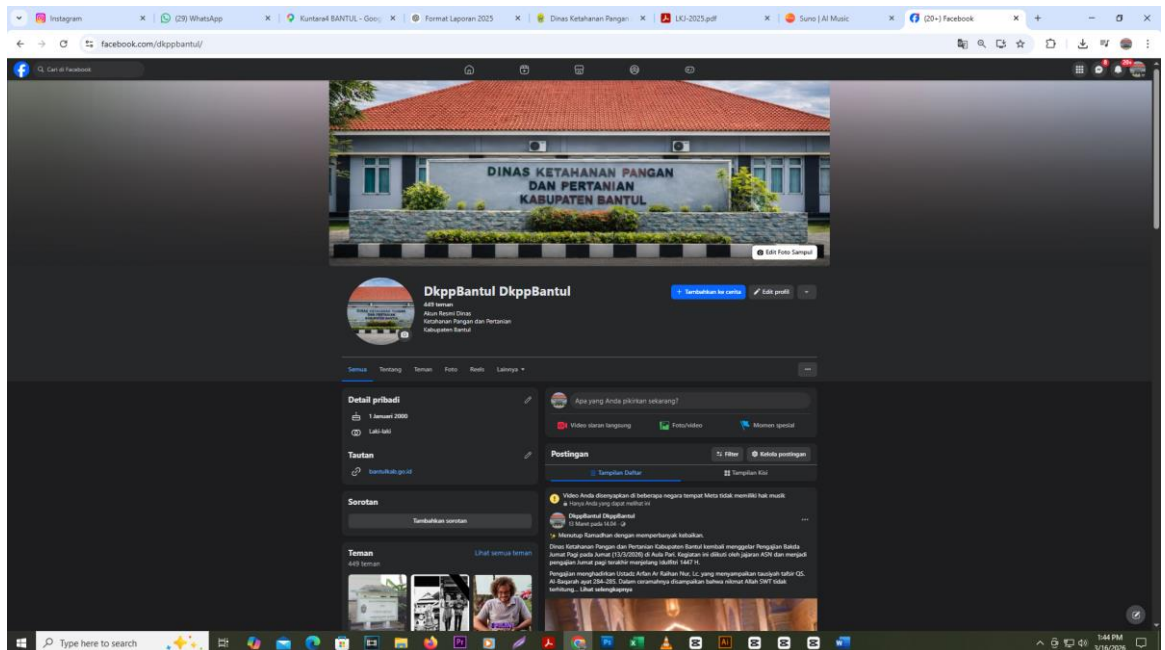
Instagram
(29) WhatsApp
Kuntara4 BANTUL - Goo
Format Laporan 2025
Dinas Ketahanan Pangan
LKJ-2025.pdf
Suno | AI Music
(20+) Facebook

facebook.com/dkppbantul/

Cari di Facebook

DINAS KETAHANAN PANGAN DAN PERTANIAN KABUPATEN BANTUL

Edit Foto Sampul

DkppBantul DkppBantul
449 teman
Akun Resmi Dinas Ketahanan Pangan dan Pertanian Kabupaten Bantul

+ Tambahkan ke cerita
Edit profil

Semua Tentang Teman Foto Reels Lainnya

Detail pribadi
1 Januari 2000
Laki-laki

Tautan
bantulkab.go.id

Sorotan
Tambahkan sorotan

Teman
449 teman
Lihat semua teman

Apa yang Anda pikirkan sekarang?
Video siaran langsung
Foto/video
Momen spesial

Postingan
Filter
Kelola postingan
Tampilan Daftar
Tampilan Kisi

Video Anda disenyapkan di beberapa negara tempat Meta tidak memiliki hak musik
Hanya Anda yang dapat melihat ini

DkppBantul DkppBantul
13 Maret pada 14.04

Menutup Ramadhan dengan memperbanyak kebaikan.

Dinas Ketahanan Pangan dan Pertanian Kabupaten Bantul kembali menggelar Pengajian Bakda Jumat Pagi pada Jumat (13/3/2026) di Aula Pari. Kegiatan ini diikuti oleh jajaran ASN dan menjadi pengajian Jumat pagi terakhir menjelang Idulfitri 1447 H.

Pengajian menghadirkan Ustadz Arfan Ar Raihan Nur, Lc. yang menyampaikan tausiyah tafsir QS. Al-Baqarah ayat 284–285. Dalam ceramahnya disampaikan bahwa nikmat Allah SWT tidak terhitung... Lihat selengkapnya

Type here to search
1:44 PM
3/16/2026